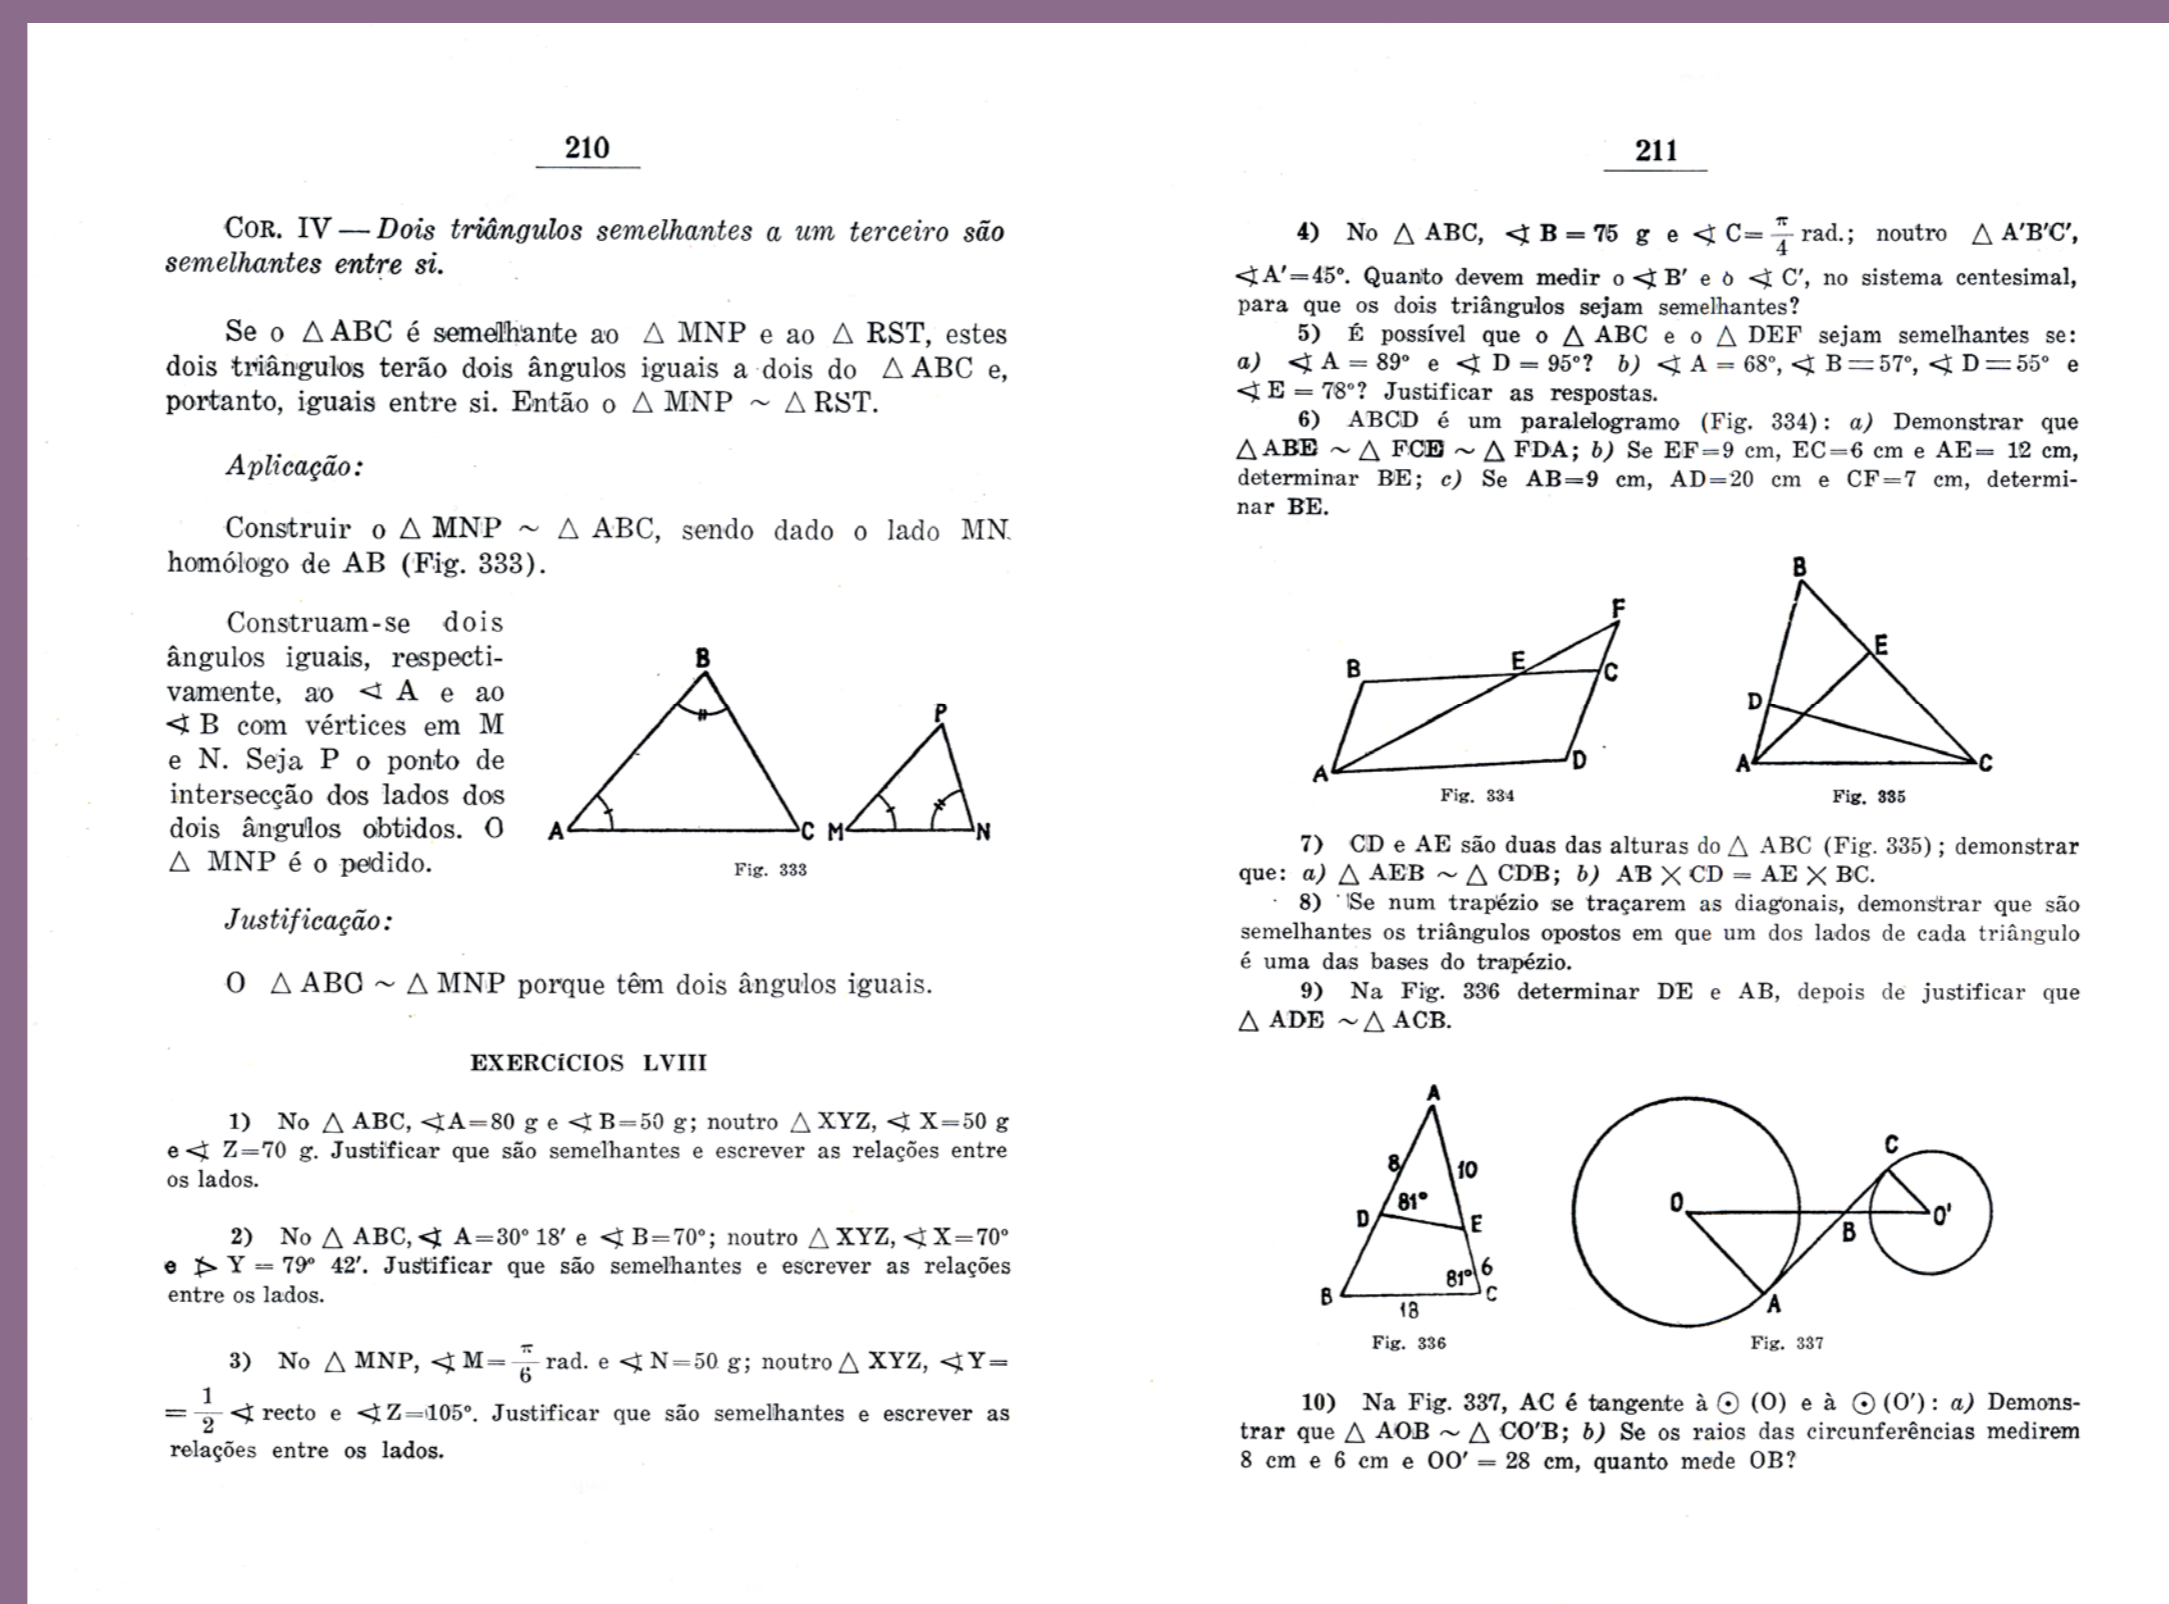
210

COR. IV — *Dois triângulos semelhantes a um terceiro são semelhantes entre si.*

Se o $\triangle$ ABC é semelhante ao $\triangle$ MNP e ao $\triangle$ RST, estes dois triângulos terão dois ângulos iguais a dois do $\triangle$ ABC e, portanto, iguais entre si. Então o $\triangle$ MNP $\sim$ $\triangle$ RST.

*Aplicação:*

Construir o $\triangle$ MNP $\sim$ $\triangle$ ABC, sendo dado o lado MN homólogo de AB (Fig. 333).

Construam-se dois ângulos iguais, respectivamente, ao $\sphericalangle$ A e ao $\sphericalangle$ B com vértices em M e N. Seja P o ponto de intersecção dos lados dos dois ângulos obtidos. O $\triangle$ MNP é o pedido.

B
A C
P
M N
Fig. 333

*Justificação:*

O $\triangle$ ABC $\sim$ $\triangle$ MNP porque têm dois ângulos iguais.

EXERCÍCIOS LVIII

1) No $\triangle$ ABC, $\sphericalangle$A=80 g e $\sphericalangle$B=50 g; noutro $\triangle$ XYZ, $\sphericalangle$ X=50 g e $\sphericalangle$ Z=70 g. Justificar que são semelhantes e escrever as relações entre os lados.

2) No $\triangle$ ABC, $\sphericalangle$ A=30° 18′ e $\sphericalangle$ B=70°; noutro $\triangle$ XYZ, $\sphericalangle$ X=70° e $\sphericalangle$ Y = 79° 42′. Justificar que são semelhantes e escrever as relações entre os lados.

3) No $\triangle$ MNP, $\sphericalangle$ M=$\frac{\pi}{6}$ rad. e $\sphericalangle$ N=50 g; noutro $\triangle$ XYZ, $\sphericalangle$Y= =$\frac{1}{2}$ $\sphericalangle$ recto e $\sphericalangle$Z=105°. Justificar que são semelhantes e escrever as relações entre os lados.

211

4) No $\triangle$ ABC, $\sphericalangle$ B = 75 g e $\sphericalangle$ C=$\frac{\pi}{4}$ rad.; noutro $\triangle$ A′B′C′, $\sphericalangle$A′=45°. Quanto devem medir o $\sphericalangle$ B′ e o $\sphericalangle$ C′, no sistema centesimal, para que os dois triângulos sejam semelhantes?

5) É possível que o $\triangle$ ABC e o $\triangle$ DEF sejam semelhantes se: *a)* $\sphericalangle$ A = 89° e $\sphericalangle$ D = 95°? *b)* $\sphericalangle$ A = 68°, $\sphericalangle$ B=57°, $\sphericalangle$ D=55° e $\sphericalangle$ E = 78°? Justificar as respostas.

6) ABCD é um paralelogramo (Fig. 334): *a)* Demonstrar que $\triangle$ABE $\sim$ $\triangle$ FCE $\sim$ $\triangle$ FDA; *b)* Se EF=9 cm, EC=6 cm e AE= 12 cm, determinar BE; *c)* Se AB=9 cm, AD=20 cm e CF=7 cm, determinar BE.

F
B E C
A D
Fig. 334
B
E
D
A C
Fig. 335

7) CD e AE são duas das alturas do $\triangle$ ABC (Fig. 335); demonstrar que: *a)* $\triangle$ AEB $\sim$ $\triangle$ CDB; *b)* AB $\times$ CD = AE $\times$ BC.

8) Se num trapézio se traçarem as diagonais, demonstrar que são semelhantes os triângulos opostos em que um dos lados de cada triângulo é uma das bases do trapézio.

9) Na Fig. 336 determinar DE e AB, depois de justificar que $\triangle$ ADE $\sim$$\triangle$ ACB.

A
8 10
81°
D E
81° 6
B 18 C
Fig. 336
C
O O′
B
A
Fig. 337

10) Na Fig. 337, AC é tangente à ⊙ (O) e à ⊙ (O′): *a)* Demonstrar que $\triangle$ AOB $\sim$ $\triangle$ CO′B; *b)* Se os raios das circunferências medirem 8 cm e 6 cm e OO′ = 28 cm, quanto mede OB?